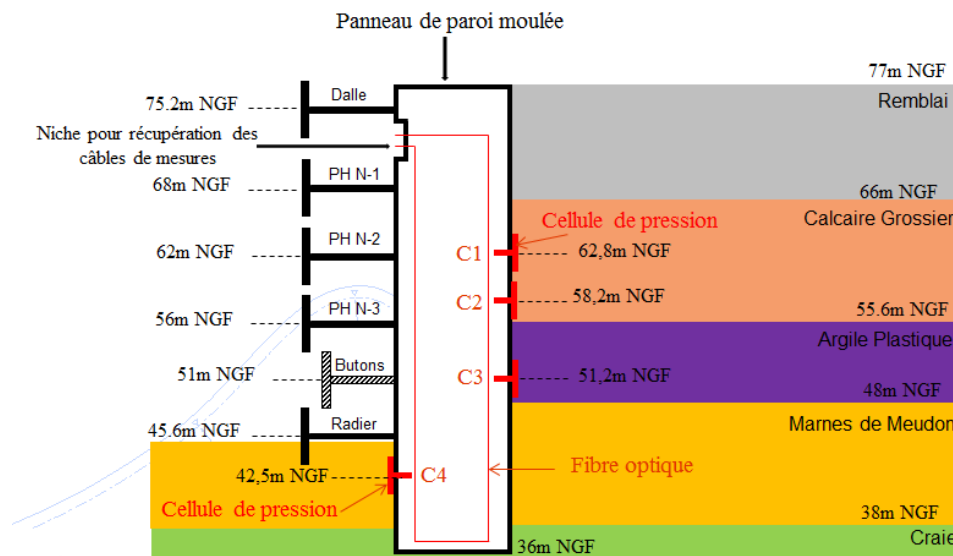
Panneau de paroi moulée

75.2m NGF
Dalle
Niche pour récupération des câbles de mesures
68m NGF
PH N-1
62m NGF
PH N-2
56m NGF
PH N-3
51m NGF
Butons
45.6m NGF
Radier
42,5m NGF
C4
Cellule de pression

77m NGF
Remblai
66m NGF
Calcaire Grossier
Cellule de pression
C1
62,8m NGF
C2
58,2m NGF
55.6m NGF
Argile Plastique
C3
51,2m NGF
48m NGF
Marnes de Meudon
Fibre optique
38m NGF
36m NGF
Craie